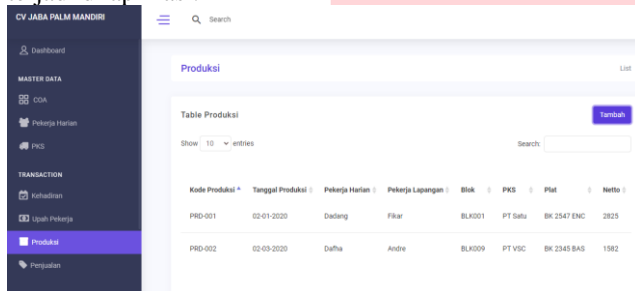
CV JABA PALM MANDIRI

Search

Dashboard

MASTER DATA

COA

Pekerja Harian

PKS

TRANSACTION

Kehadiran

Upah Pekerja

Produksi

Penjualan

Produksi

List

Table Produksi

Tambah

Show 10 entries

Search:

| Kode Produksi | Tanggal Produksi | Pekerja Harian | Pekerja Lapangan | Blok | PKS | Plat | Netto |
|---|---|---|---|---|---|---|---|
| PRD-001 | 02-01-2020 | Dadang | Fikar | BLK001 | PT Satu | BK 2547 ENC | 2825 |
| PRD-002 | 02-03-2020 | Dafha | Andre | BLK009 | PT VSC | BK 2345 BAS | 1582 |